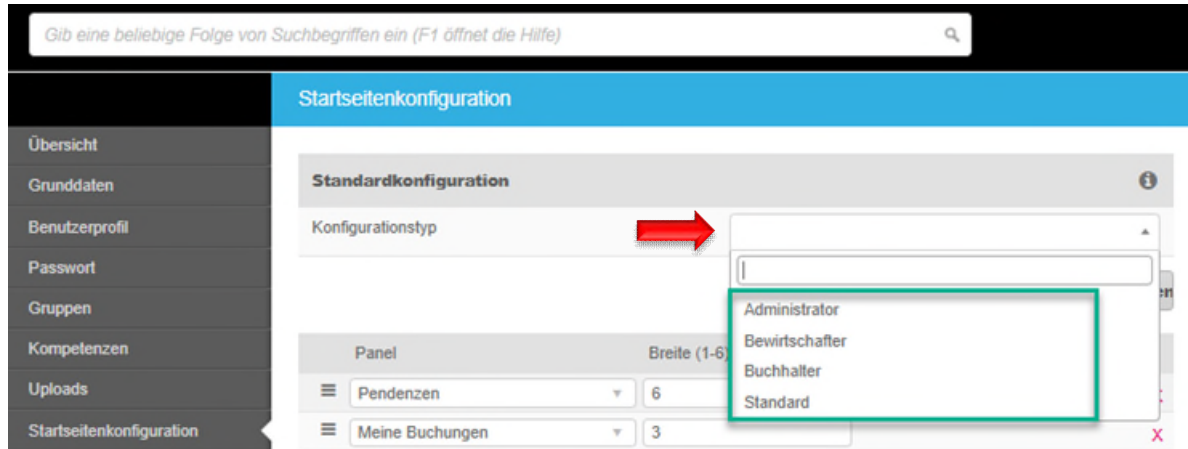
Gib eine beliebige Folge von Suchbegriffen ein (F1 öffnet die Hilfe)

Startseitenkonfiguration

Übersicht
Grunddaten
Benutzerprofil
Passwort
Gruppen
Kompetenzen
Uploads
Startseitenkonfiguration

Standardkonfiguration

Konfigurationstyp

Administrator
Bewirtschafter
Buchhalter
Standard

| Panel | Breite (1-6) |
|---|---|
| Pendenzen | 6 |
| Meine Buchungen | 3 |

X